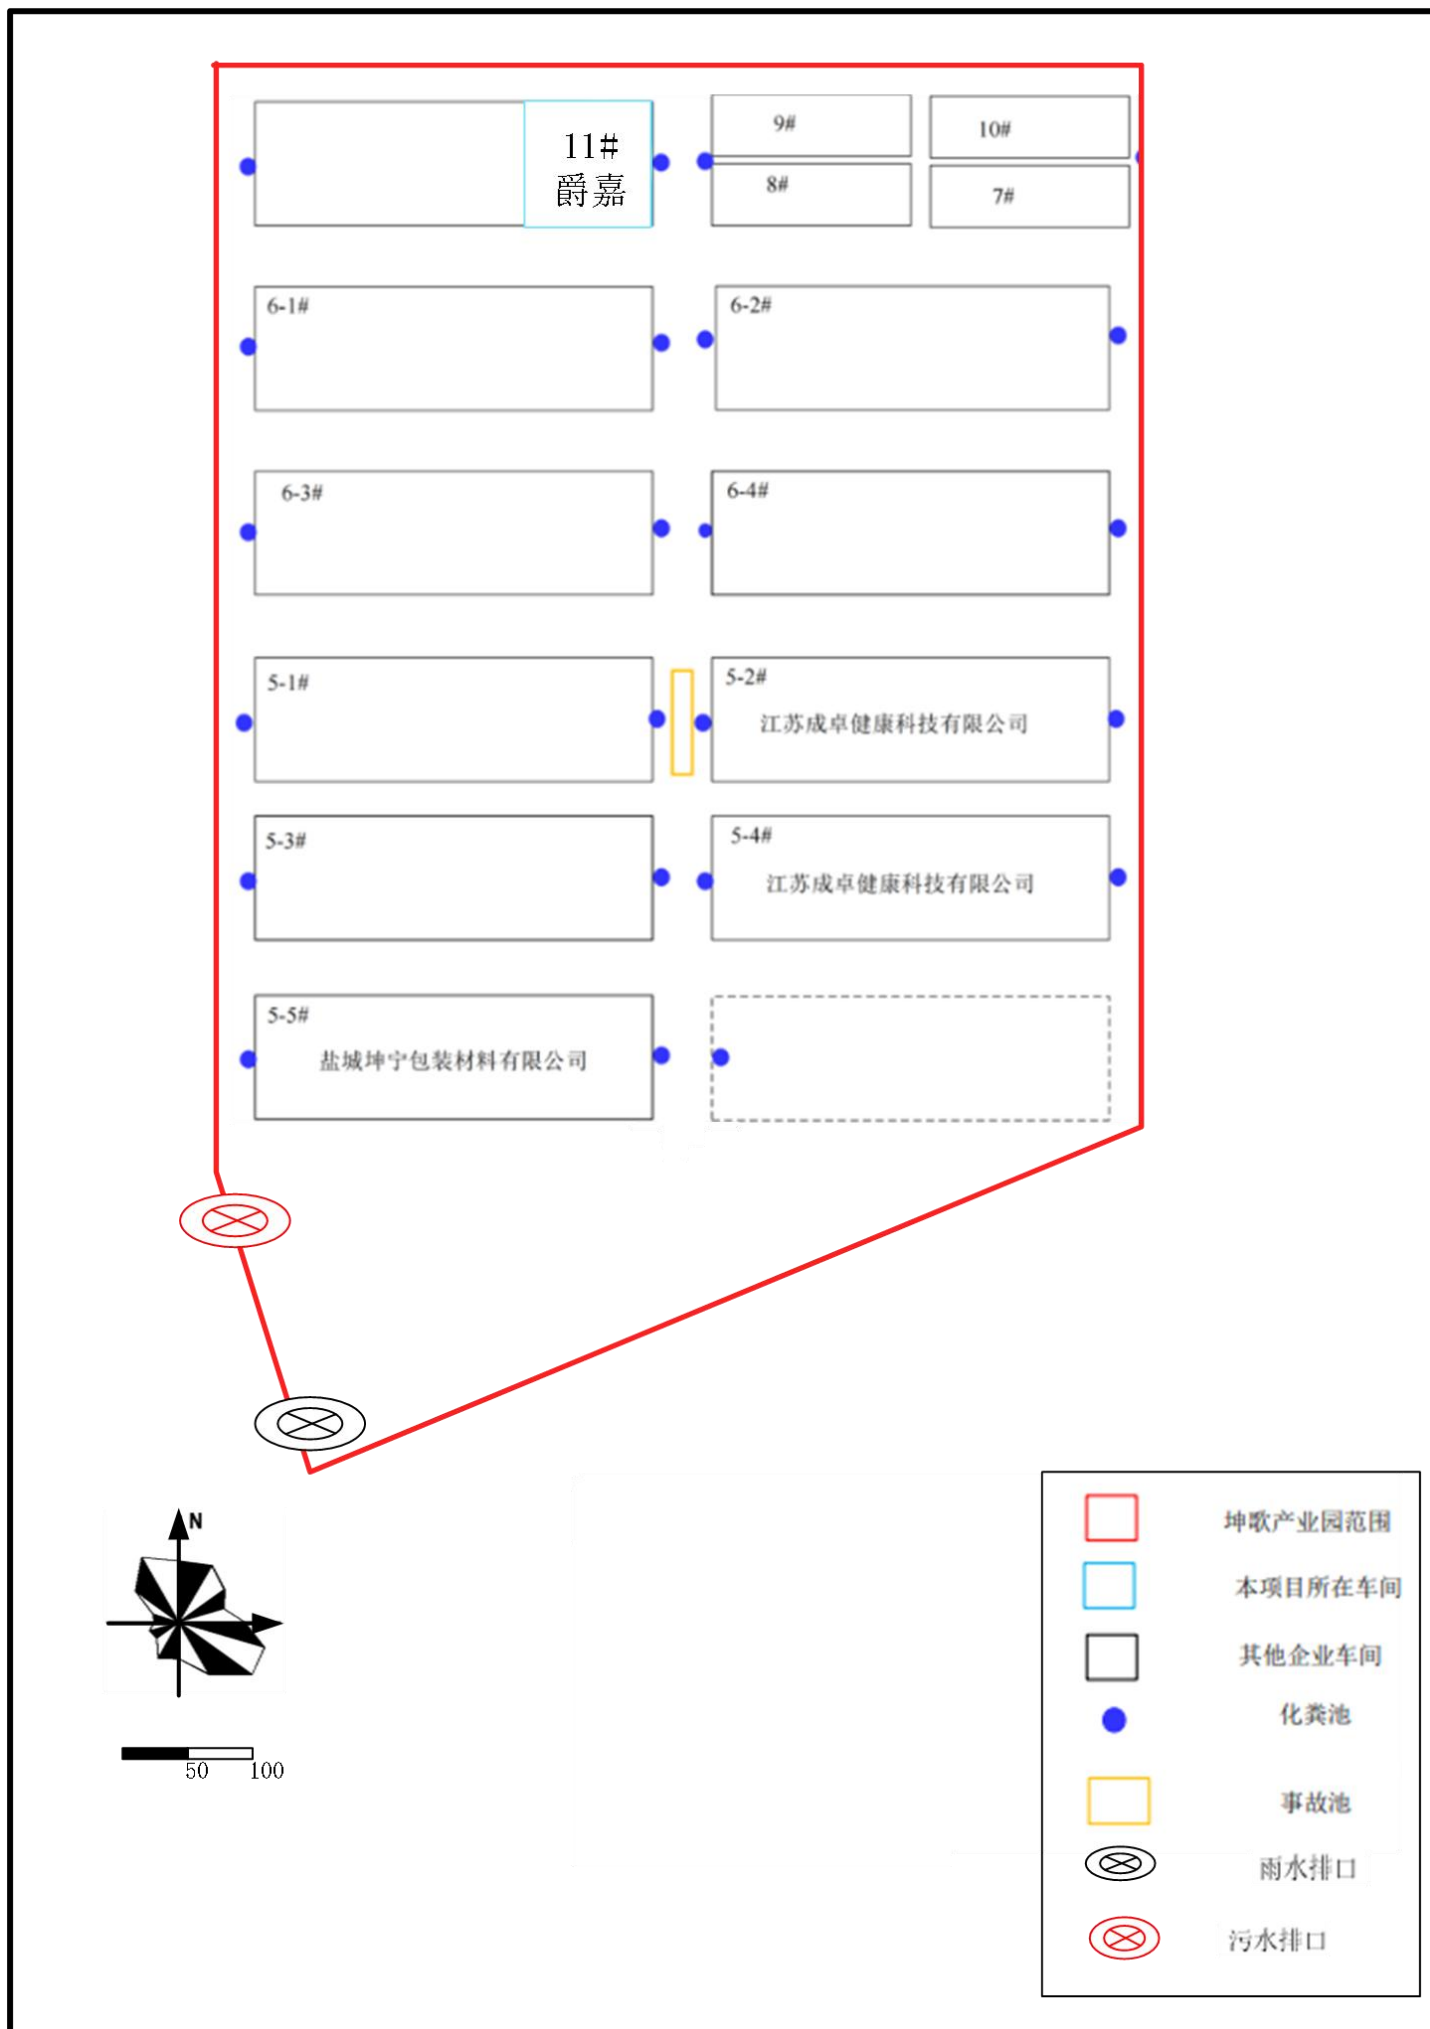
11#
爵嘉

9#

10#

8#

7#

6-1#

6-2#

6-3#

6-4#

5-1#

5-2#
江苏成卓健康科技有限公司

5-3#

5-4#
江苏成卓健康科技有限公司

5-5#
盐城坤宁包装材料有限公司

N

50 100

坤歌产业园范围
本项目所在车间
其他企业车间
化粪池
事故池
雨水排口
污水排口